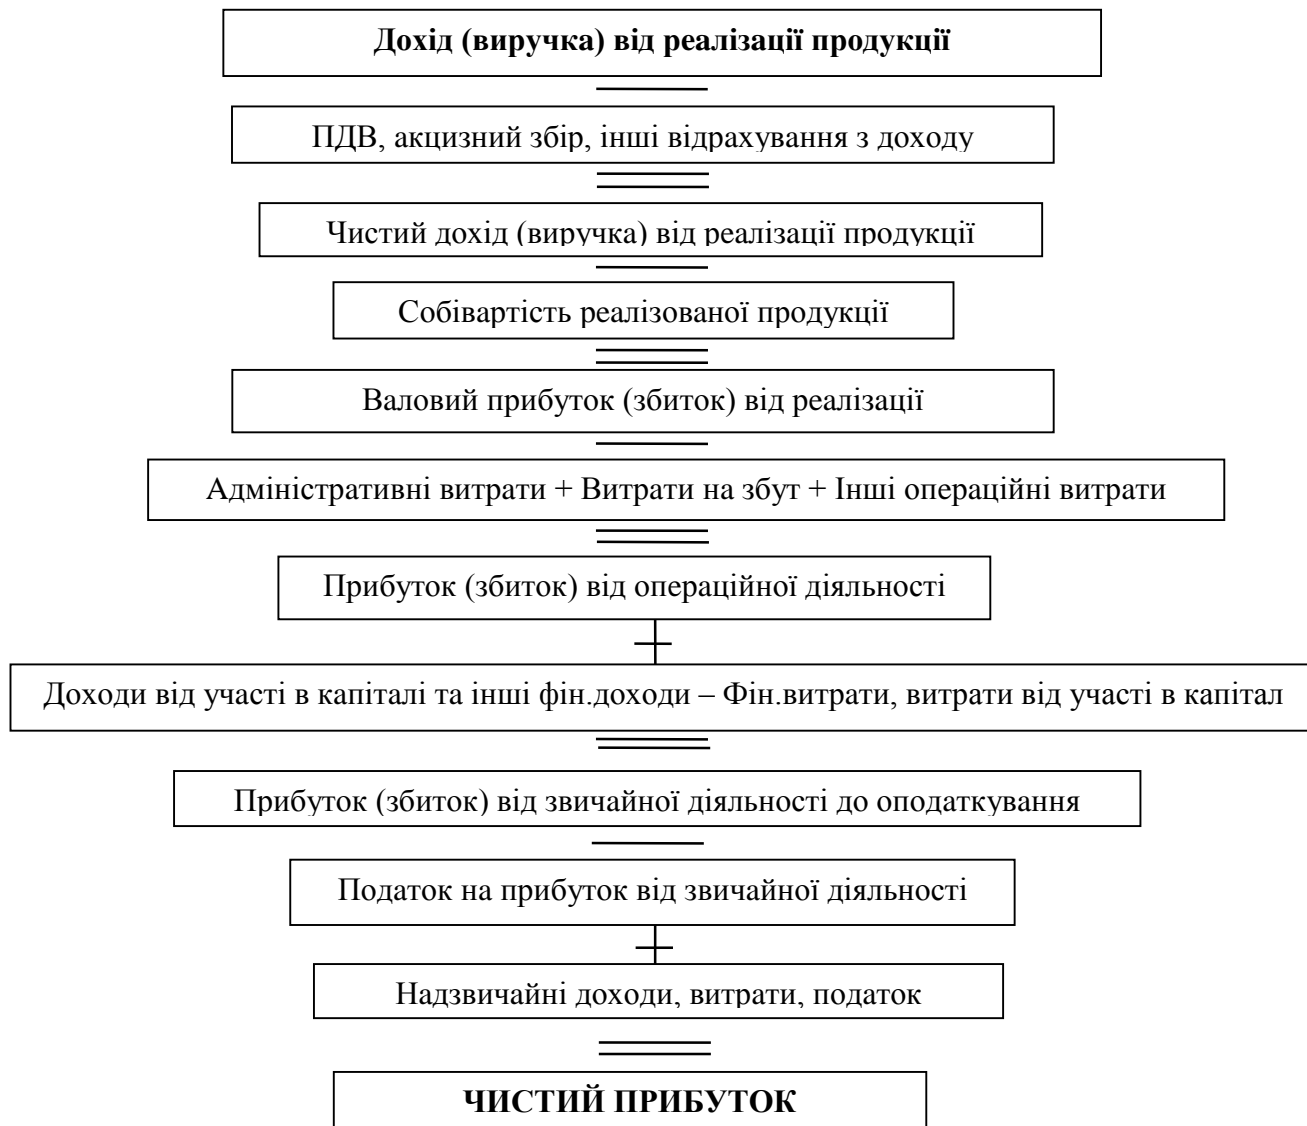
**Дохід (виручка) від реалізації продукції**

—

ПДВ, акцизний збір, інші відрахування з доходу

=

Чистий дохід (виручка) від реалізації продукції

—

Собівартість реалізованої продукції

=

Валовий прибуток (збиток) від реалізації

—

Адміністративні витрати + Витрати на збут + Інші операційні витрати

=

Прибуток (збиток) від операційної діяльності

+

Доходи від участі в капіталі та інші фін.доходи – Фін.витрати, витрати від участі в капітал

=

Прибуток (збиток) від звичайної діяльності до оподаткування

—

Податок на прибуток від звичайної діяльності

+

Надзвичайні доходи, витрати, податок

=

**ЧИСТИЙ ПРИБУТОК**